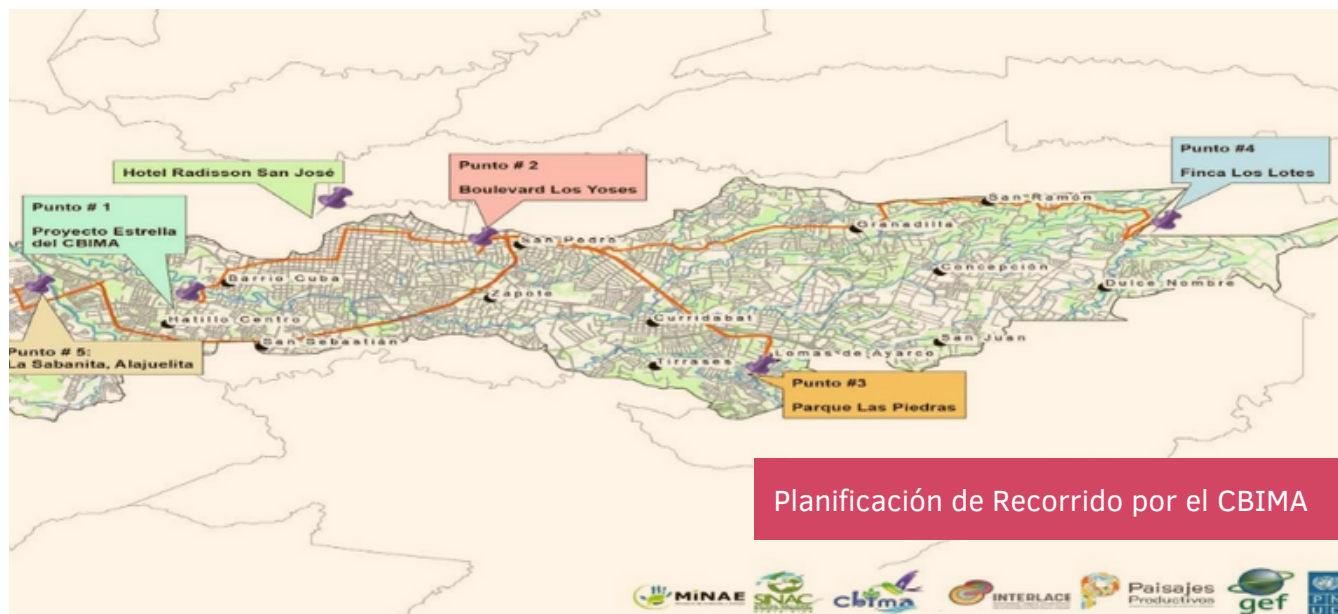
Hotel Radisson San José

Punto # 2
Boulevard Los Yoses

Punto #4
Finca Los Lotes

Punto # 1
Proyecto Estrella del CBIMA

San Ramón
Granadilla
San Pedro
Barrio Cuba
Concepción
Zapote
Dulce Nombre
Hatillo Centro
Curridabat
San Sebastián
San Juan
Punto # 5:
La Sabanita, Alajuelita
Tirrases
Lomas de Ayarco

Punto #3
Parque Las Piedras

Planificación de Recorrido por el CBIMA

MINAE SINAC cbima INTERLACE Paisajes Productivos gef